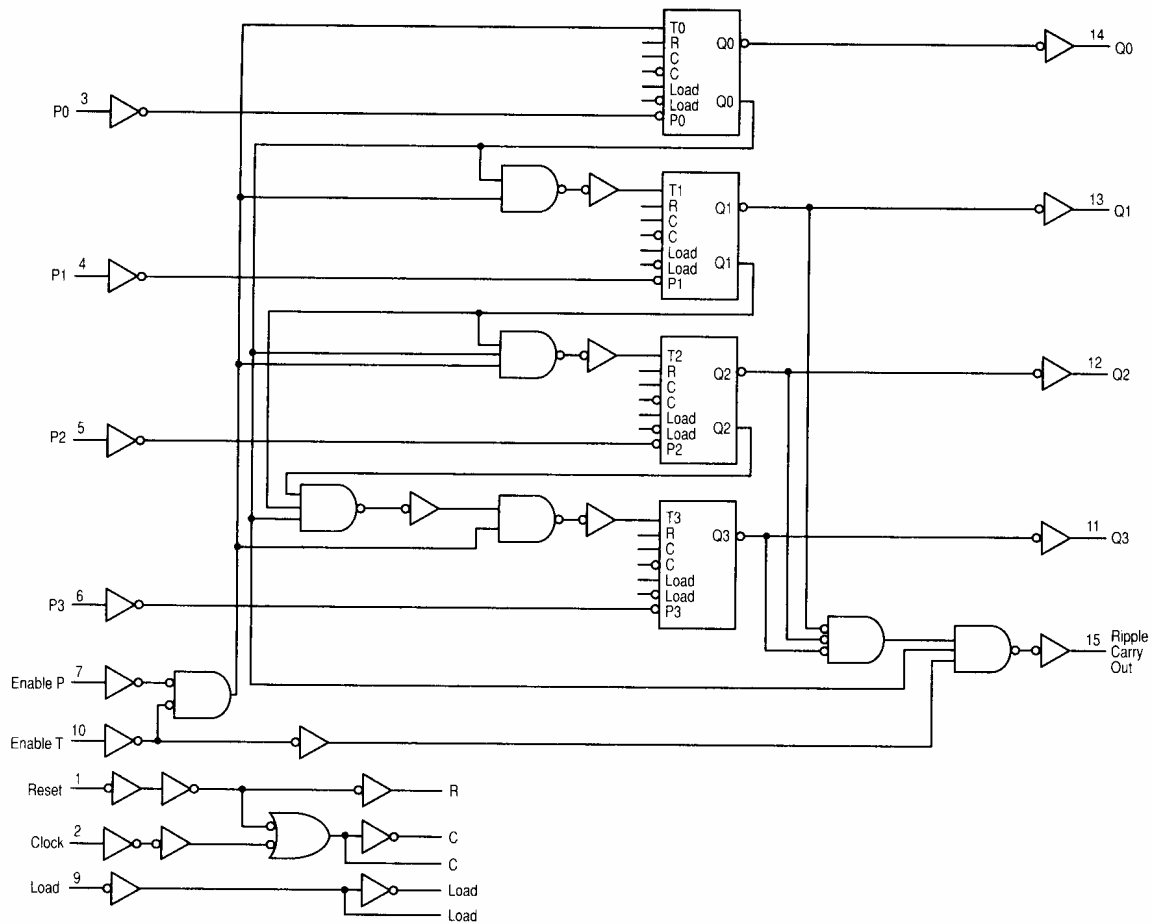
T0
R
C
C
Load
Load
P0
Q0
Q0
14
Q0

3
P0

T1
R
C
C
Load
Load
P1
Q1
Q1
13
Q1

4
P1

T2
R
C
C
Load
Load
P2
Q2
Q2
12
Q2

5
P2

T3
R
C
C
Load
Load
P3
Q3
11
Q3

6
P3

15
Ripple
Carry
Out

7
Enable P

10
Enable T

1
Reset
R

2
Clock
C
C

9
Load
Load
Load